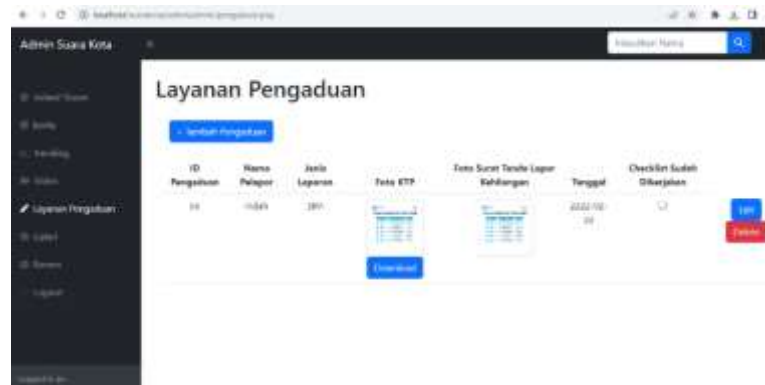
localhost/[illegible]

Admin Suara Kota

Masukkan Nama

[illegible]
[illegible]
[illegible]
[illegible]
Layanan Pengaduan
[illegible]
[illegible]
Logout

Layanan Pengaduan

+ Tambah Pengaduan

| ID Pengaduan | Nama Pelapor | Jenis Laporan | Foto KTP | Foto Surat Tanda Lapor Kehilangan | Tanggal | Checklist Sudah Dikerjakan | |
|---|---|---|---|---|---|---|---|
| 14 | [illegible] | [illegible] | Download | | 2022-10-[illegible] | | Edit Delete |